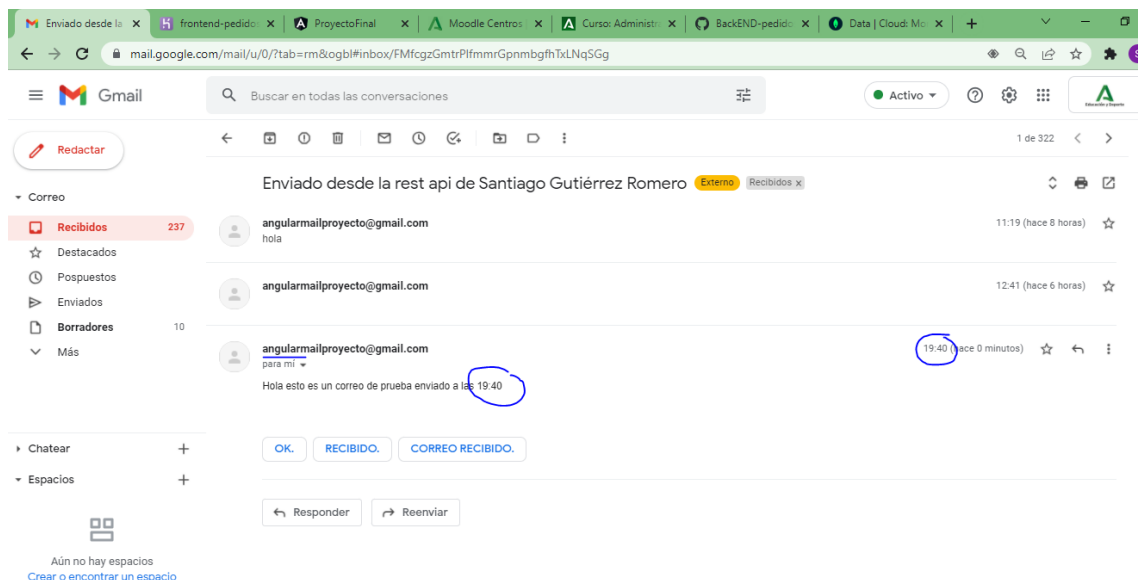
Enviado desde la | frontend-pedido | ProyectoFinal | Moodle Centros | Curso: Administr | BACKEND-pedido | Data | Cloud: Mo

mail.google.com/mail/u/0/?tab=rm&ogbl#inbox/FMfcgzGmtrPlfmmrGpnmbgfhTxLNqSGg

Gmail

Buscar en todas las conversaciones

Activo

Educación y Deporte

Redactar

Correo

Recibidos 237

Destacados

Pospuestos

Enviados

Borradores 10

Más

Chatear

Espacios

Aún no hay espacios

Crear o encontrar un espacio

1 de 322

Enviado desde la rest api de Santiago Gutiérrez Romero Externo Recibidos x

angularmailproyecto@gmail.com
hola
11:19 (hace 8 horas)

angularmailproyecto@gmail.com
12:41 (hace 6 horas)

angularmailproyecto@gmail.com
para mí
19:40 (hace 0 minutos)

Hola esto es un correo de prueba enviado a las 19:40

OK. RECIBIDO. CORREO RECIBIDO.

Responder Reenviar